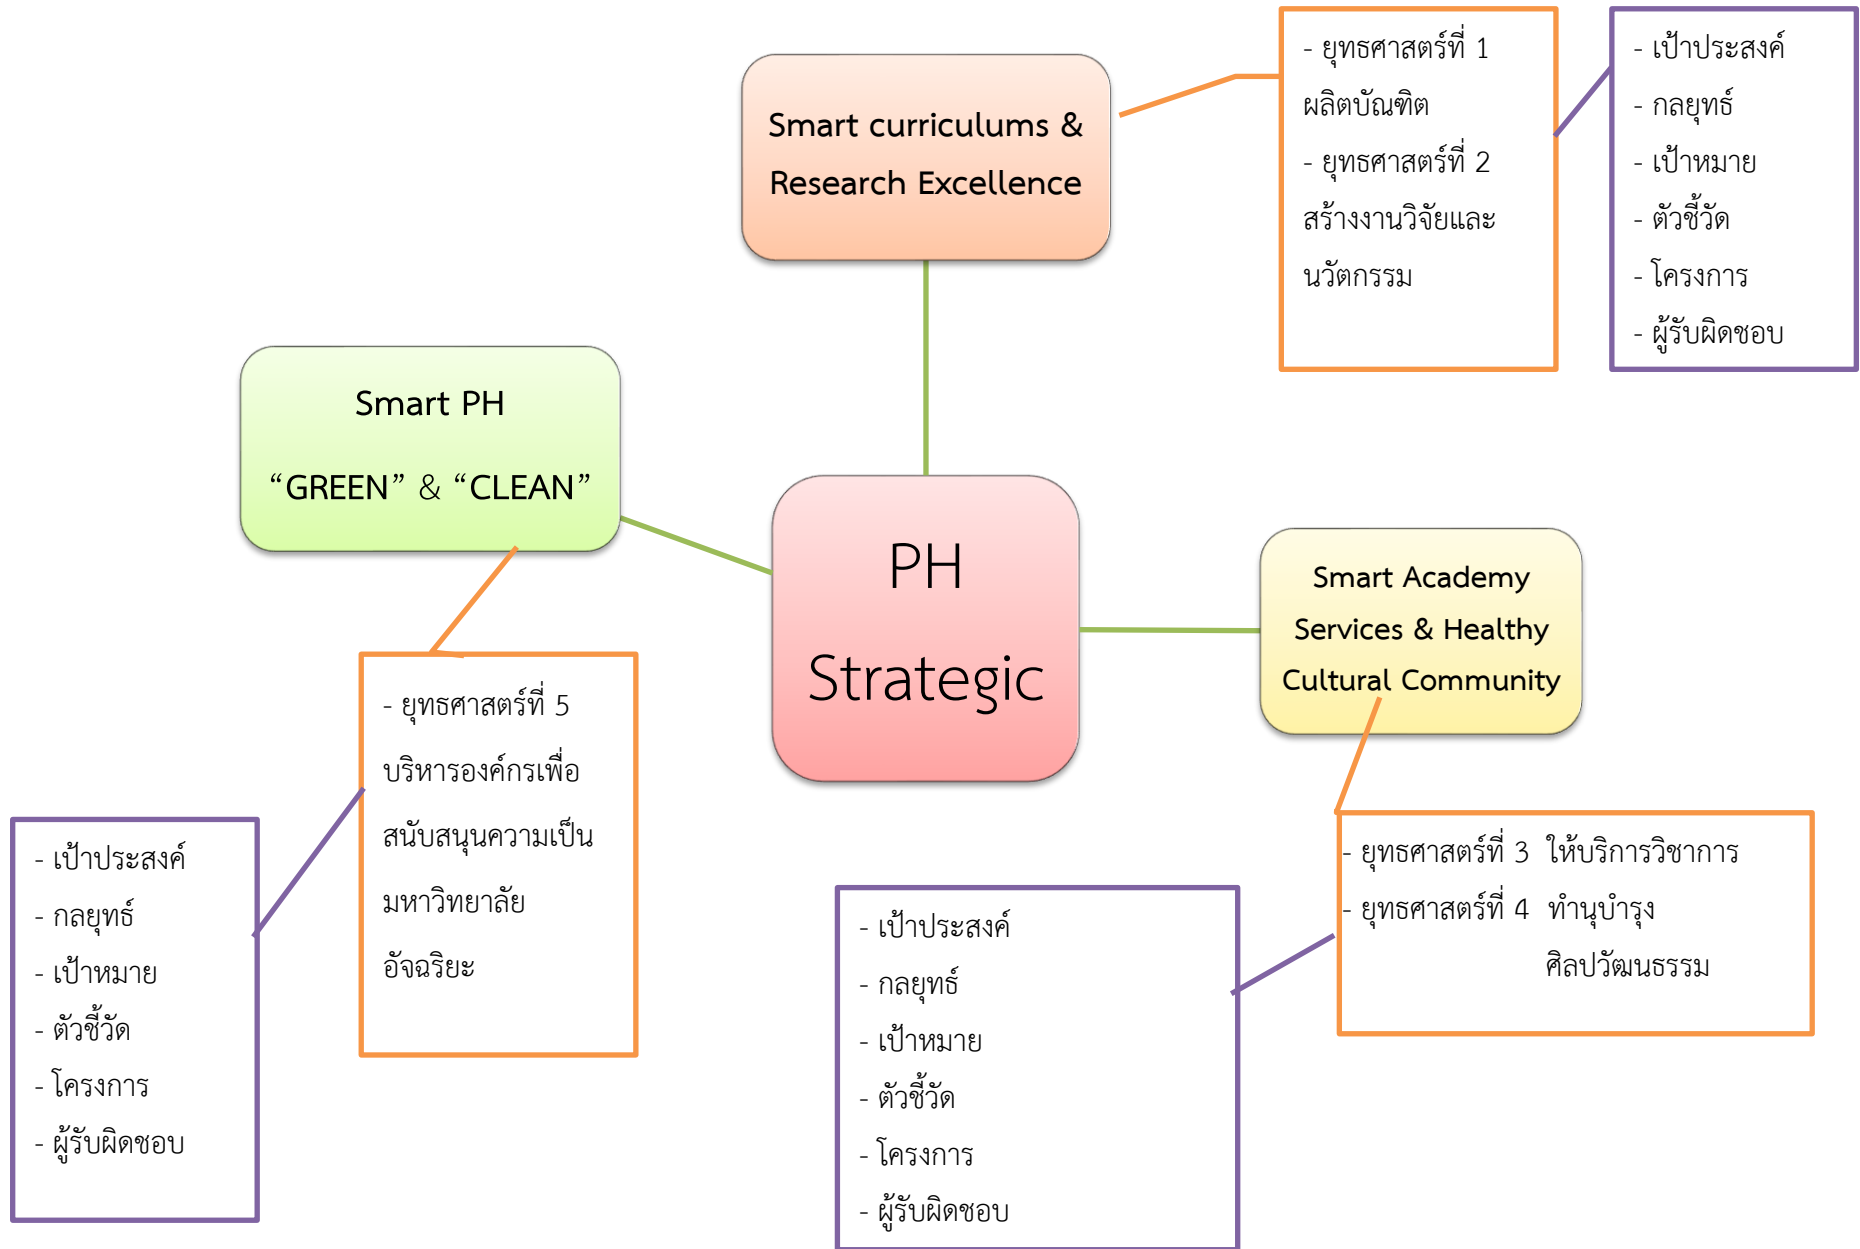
Smart curriculums & Research Excellence

- ยุทธศาสตร์ที่ 1 ผลิตบัณฑิต
- ยุทธศาสตร์ที่ 2 สร้างงานวิจัยและนวัตกรรม

- เป้าประสงค์
- กลยุทธ์
- เป้าหมาย
- ตัวชี้วัด
- โครงการ
- ผู้รับผิดชอบ

Smart PH
“GREEN” & “CLEAN”

PH Strategic

Smart Academy Services & Healthy Cultural Community

- ยุทธศาสตร์ที่ 5 บริหารองค์กรเพื่อสนับสนุนความเป็นมหาวิทยาลัยอัจฉริยะ

- เป้าประสงค์
- กลยุทธ์
- เป้าหมาย
- ตัวชี้วัด
- โครงการ
- ผู้รับผิดชอบ

- ยุทธศาสตร์ที่ 3 ให้บริการวิชาการ
- ยุทธศาสตร์ที่ 4 ทำนุบำรุงศิลปวัฒนธรรม

- เป้าประสงค์
- กลยุทธ์
- เป้าหมาย
- ตัวชี้วัด
- โครงการ
- ผู้รับผิดชอบ